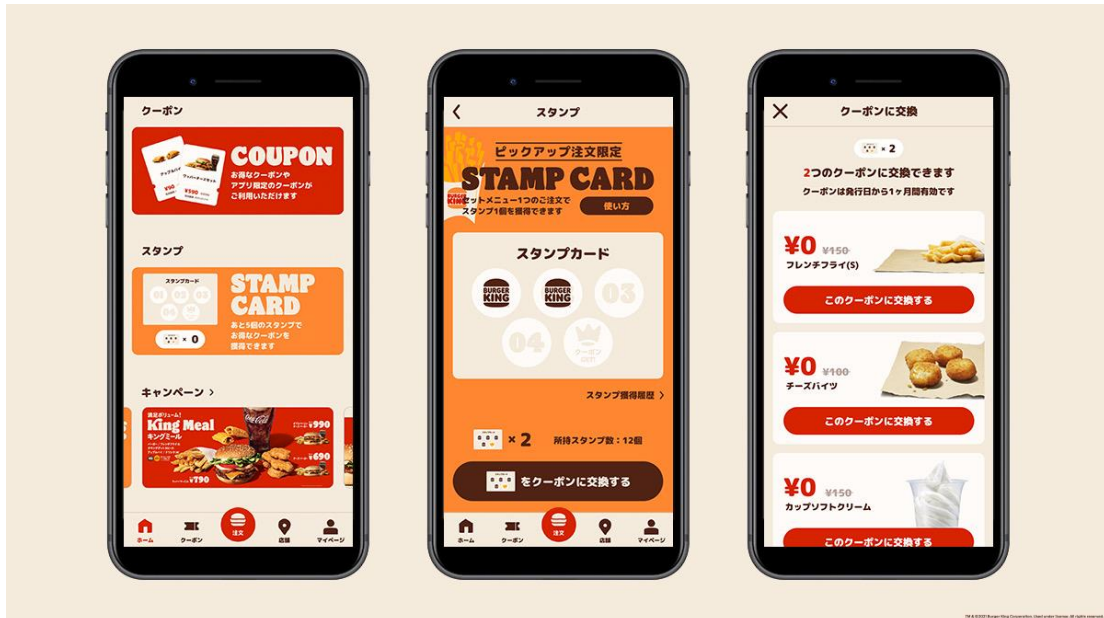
クーポン

COUPON
お得なクーポンや
アプリ限定のクーポンが
ご利用いただけます

スタンプ

スタンプカード
STAMP CARD
あと5個のスタンプで
お得なクーポンを
獲得できます
× 0

キャンペーン >

満足ボリューム!
King Meal
キングミール
¥990
¥690
¥790

ホーム クーポン 注文 店舗 マイページ

<
スタンプ

ピックアップ注文限定
STAMP CARD
セットメニュー1つのご注文で
スタンプ1個を獲得できます
使い方

スタンプカード
BURGER KING
BURGER KING
03
04
クーポンGET

スタンプ獲得履歴 >

× 2
所持スタンプ数:12個

をクーポンに交換する

ホーム クーポン 注文 店舗 マイページ

×
クーポンに交換

× 2
2つのクーポンに交換できます
クーポンは発行日から1ヶ月間有効です

¥0 ¥150
フレンチフライ(S)
このクーポンに交換する

¥0 ¥100
チーズバイツ
このクーポンに交換する

¥0 ¥150
カップソフトクリーム
このクーポンに交換する

TM & ©2021 Burger King Corporation. Used under license. All rights reserved.